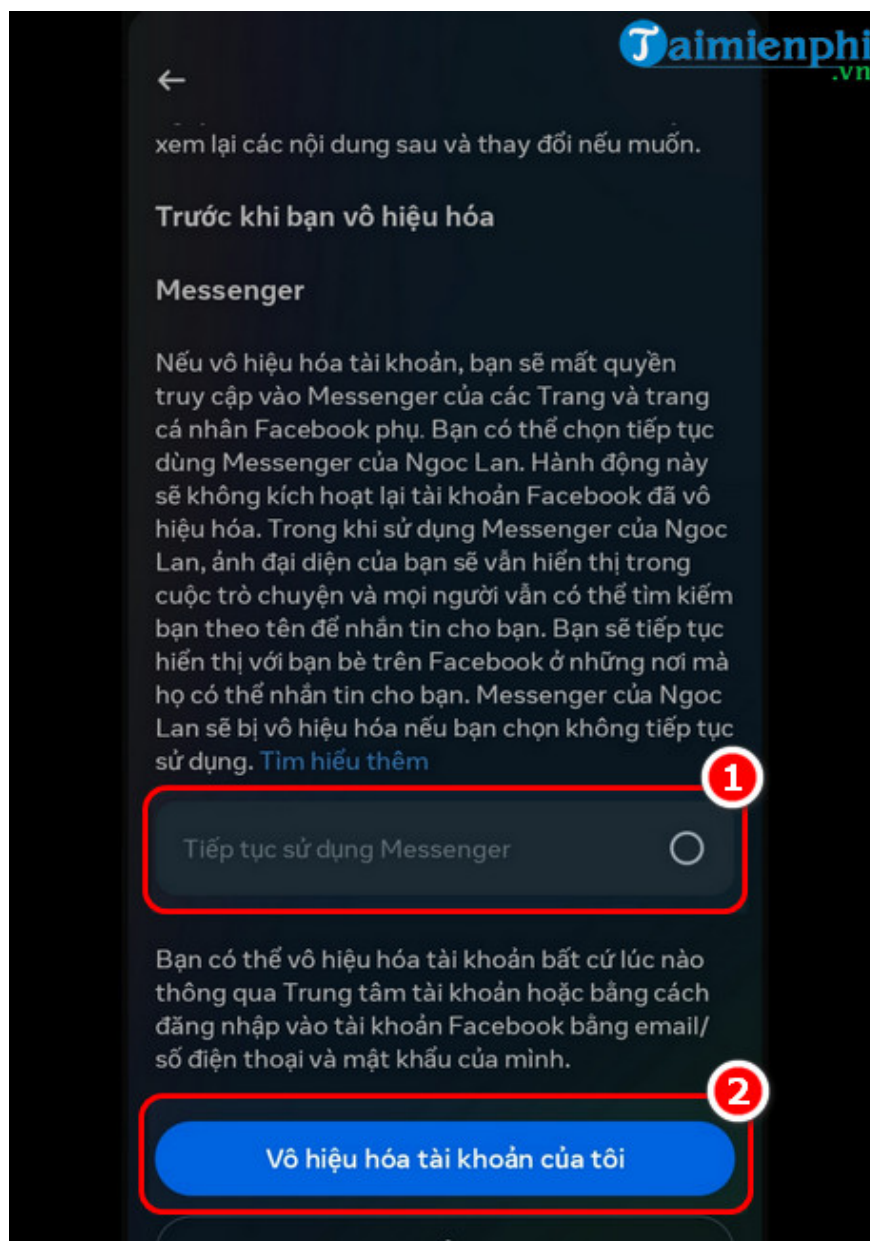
Taimienphi.vn

←

xem lại các nội dung sau và thay đổi nếu muốn.

Trước khi bạn vô hiệu hóa

Messenger

Nếu vô hiệu hóa tài khoản, bạn sẽ mất quyền truy cập vào Messenger của các Trang và trang cá nhân Facebook phụ. Bạn có thể chọn tiếp tục dùng Messenger của Ngoc Lan. Hành động này sẽ không kích hoạt lại tài khoản Facebook đã vô hiệu hóa. Trong khi sử dụng Messenger của Ngoc Lan, ảnh đại diện của bạn sẽ vẫn hiển thị trong cuộc trò chuyện và mọi người vẫn có thể tìm kiếm bạn theo tên để nhắn tin cho bạn. Bạn sẽ tiếp tục hiển thị với bạn bè trên Facebook ở những nơi mà họ có thể nhắn tin cho bạn. Messenger của Ngoc Lan sẽ bị vô hiệu hóa nếu bạn chọn không tiếp tục sử dụng. Tìm hiểu thêm

1

Tiếp tục sử dụng Messenger

Bạn có thể vô hiệu hóa tài khoản bất cứ lúc nào thông qua Trung tâm tài khoản hoặc bằng cách đăng nhập vào tài khoản Facebook bằng email/ số điện thoại và mật khẩu của mình.

2

Vô hiệu hóa tài khoản của tôi